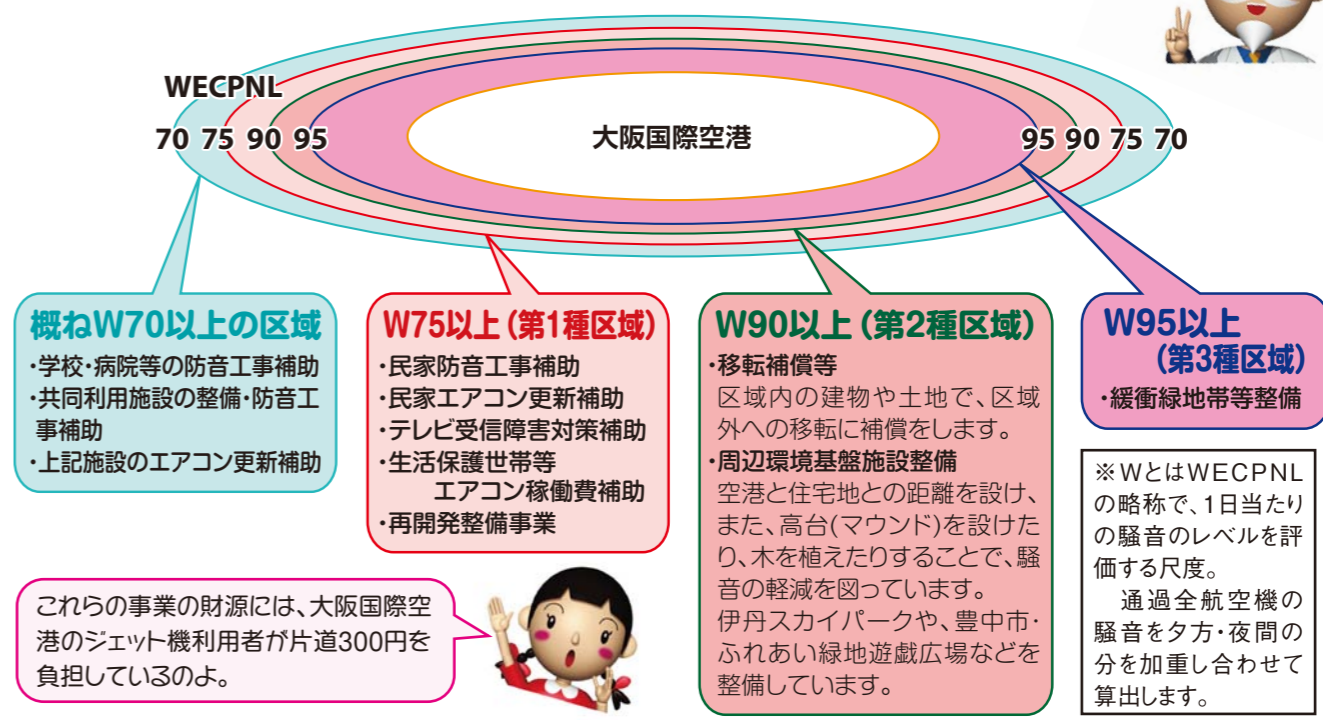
WECPNL

70 75 90 95

大阪国際空港

95 90 75 70

概ねW70以上の区域
・学校・病院等の防音工事補助
・共同利用施設の整備・防音工事補助
・上記施設のエアコン更新補助

W75以上（第1種区域）
・民家防音工事補助
・民家エアコン更新補助
・テレビ受信障害対策補助
・生活保護世帯等エアコン稼働費補助
・再開発整備事業

W90以上（第2種区域）
・移転補償等
区域内の建物や土地で、区域外への移転に補償をします。
・周辺環境基盤施設整備
空港と住宅地との距離を設け、また、高台（マウンド）を設けたり、木を植えたりすることで、騒音の軽減を図っています。
伊丹スカイパークや、豊中市・ふれあい緑地遊戯広場などを整備しています。

W95以上（第3種区域）
・緩衝緑地帯等整備

※WとはWECPNLの略称で、1日当たりの騒音のレベルを評価する尺度。
通過全航空機の騒音を夕方・夜間の分を加重し合わせて算出します。

これらの事業の財源には、大阪国際空港のジェット機利用者が片道300円を負担しているのよ。